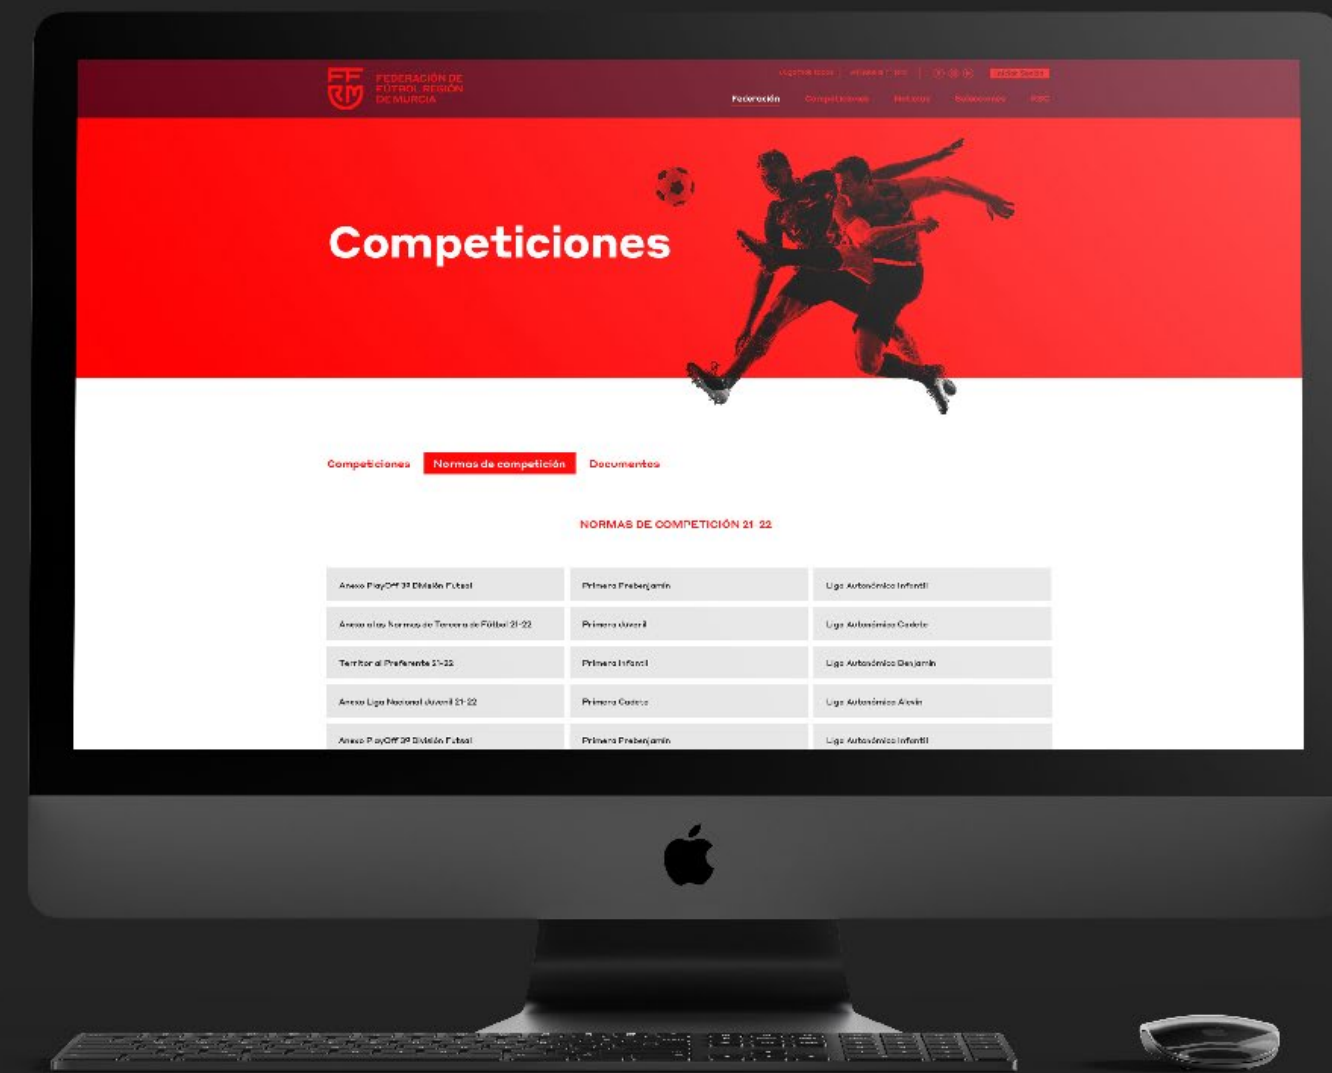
FFRM FEDERACIÓN DE FÚTBOL REGIÓN DE MURCIA

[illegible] | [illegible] | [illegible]

Federación Competiciones Noticias Selecciones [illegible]

Competiciones

Competiciones Normas de competición Documentos

NORMAS DE COMPETICIÓN 21 22

| | | |
|---|---|---|
| Anexo PlayOff 3ª División Futsal | Primera Prebenjamín | Liga Autonómica Infantil |
| Anexo a las Normas de Tercera de Fútbol 21-22 | Primera Juvenil | Liga Autonómica Cadete |
| Territorial Preferente 21-22 | Primera Infantil | Liga Autonómica Benjamín |
| Anexo Liga Nacional Juvenil 21-22 | Primera Cadete | Liga Autonómica Alevín |
| Anexo PlayOff 3ª División Futsal | Primera Prebenjamín | Liga Autonómica Infantil |